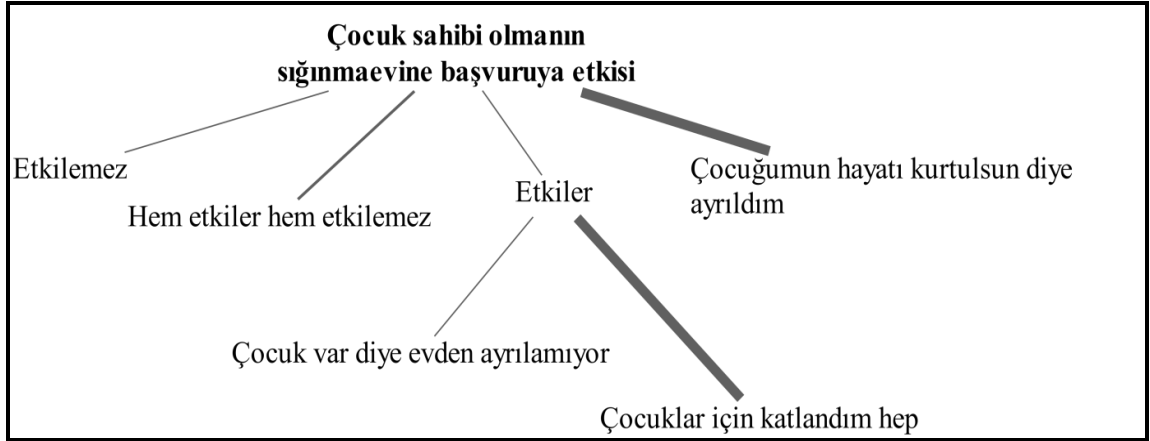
**Çocuk sahibi olmanın sığınmaevine başvuruya etkisi**

Etkilemez

Hem etkiler hem etkilemez

Etkiler

Çocuğumun hayatı kurtulsun diye ayrıldım

Çocuk var diye evden ayrılamıyor

Çocuklar için katlandım hep